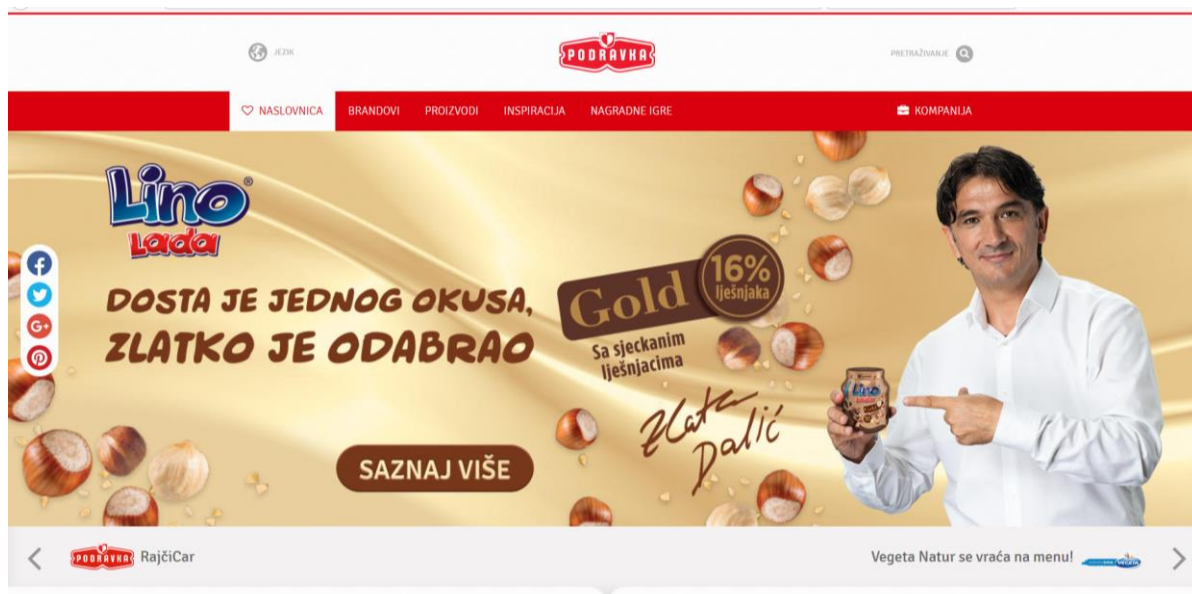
JEZIK

PODRAVKA

PRETRAŽIVANJE

NASLOVNICA BRANDOVI PROIZVODI INSPIRACIJA NAGRADNE IGRE

KOMPANIJA

Lino Lada

DOSTA JE JEDNOG OKUSA, ZLATKO JE ODABRAO

Gold 16% lješnjaka

Sa sjeckanim lješnjacima

Zlatko Dalić

SAZNAJ VIŠE

PODRAVKA RajčiCar

Vegeta Natur se vraća na menu! VEGETA